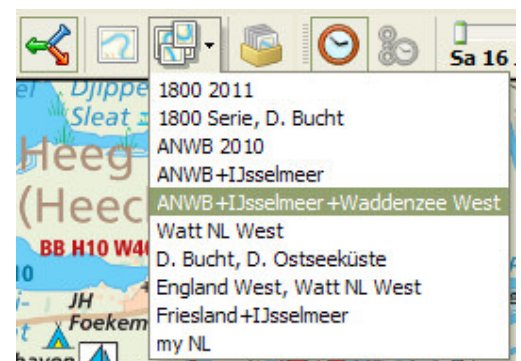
Sa 16

Djippe
Sleat
Heeg
(Heec
BB H10 W4
10
JH
Foekem
haven

1800 2011
1800 Serie, D. Bucht
ANWB 2010
ANWB+IJsselmeer
ANWB+IJsselmeer+Waddenzee West
Watt NL West
D. Bucht, D. Ostseeküste
England West, Watt NL West
Friesland+IJsselmeer
my NL